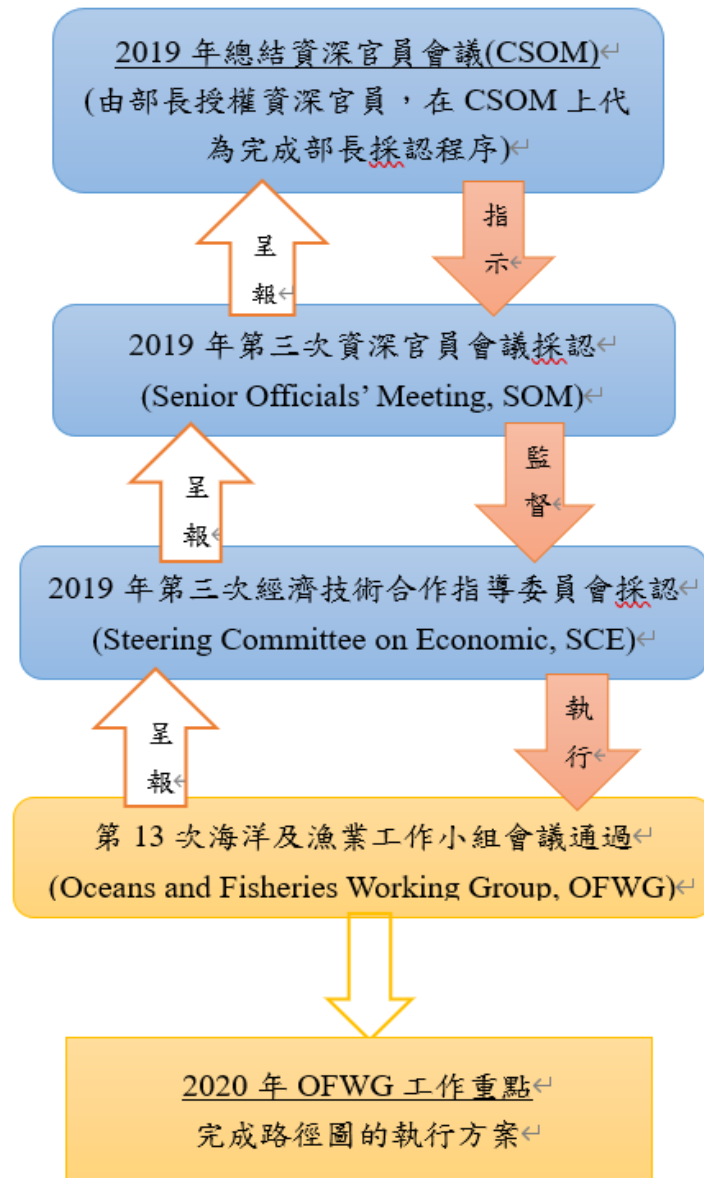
2019 年總結資深官員會議(CSOM)
(由部長授權資深官員，在 CSOM 上代為完成部長採認程序)

指示

呈報

2019 年第三次資深官員會議採認
(Senior Officials' Meeting, SOM)

監督

呈報

2019 年第三次經濟技術合作指導委員會採認
(Steering Committee on Economic, SCE)

執行

呈報

第 13 次海洋及漁業工作小組會議通過
(Oceans and Fisheries Working Group, OFWG)

2020 年 OFWG 工作重點
完成路徑圖的執行方案